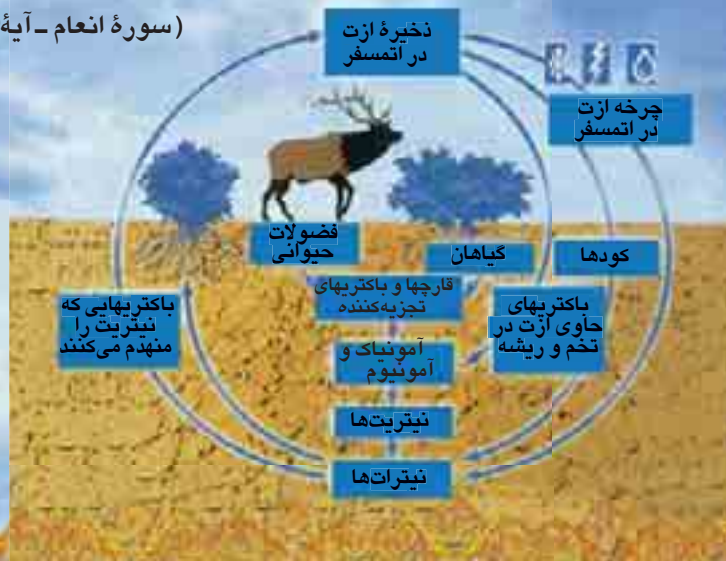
( سورهٔ انعام ـ آیهٔ

ذخیرهٔ ازت در اتمسفر

چرخه ازت در اتمسفر

فضولات حیوانی

گیاهان

کودها

قارچها و باکتریهای تجزیه‌کننده

باکتریهای حاوی ازت در تخم و ریشه

باکتریهایی که نیتریت را منهدم می‌کنند

آمونیاک و آمونیوم

نیتریت‌ها

نیترات‌ها